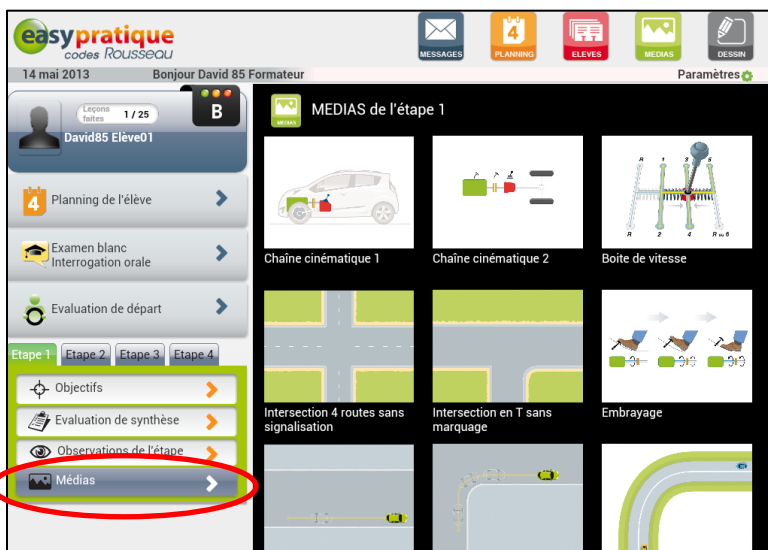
easypratique
codes Rousseau

MESSAGES
4
PLANNING
ELEVES
MEDIAS
DESSIN

14 mai 2013
Bonjour David 85 Formateur
Paramètres

Leçons faites 1 / 25
B
David85 Elève01

4 Planning de l'élève

Examen blanc
Interrogation orale

Evaluation de départ

Etape 1
Etape 2
Etape 3
Etape 4

Objectifs
Evaluation de synthèse
Observations de l'étape
Médias

MEDIAS de l'étape 1

Chaîne cinématique 1
Chaîne cinématique 2
Boite de vitesse
Intersection 4 routes sans signalisation
Intersection en T sans marquage
Embrayage